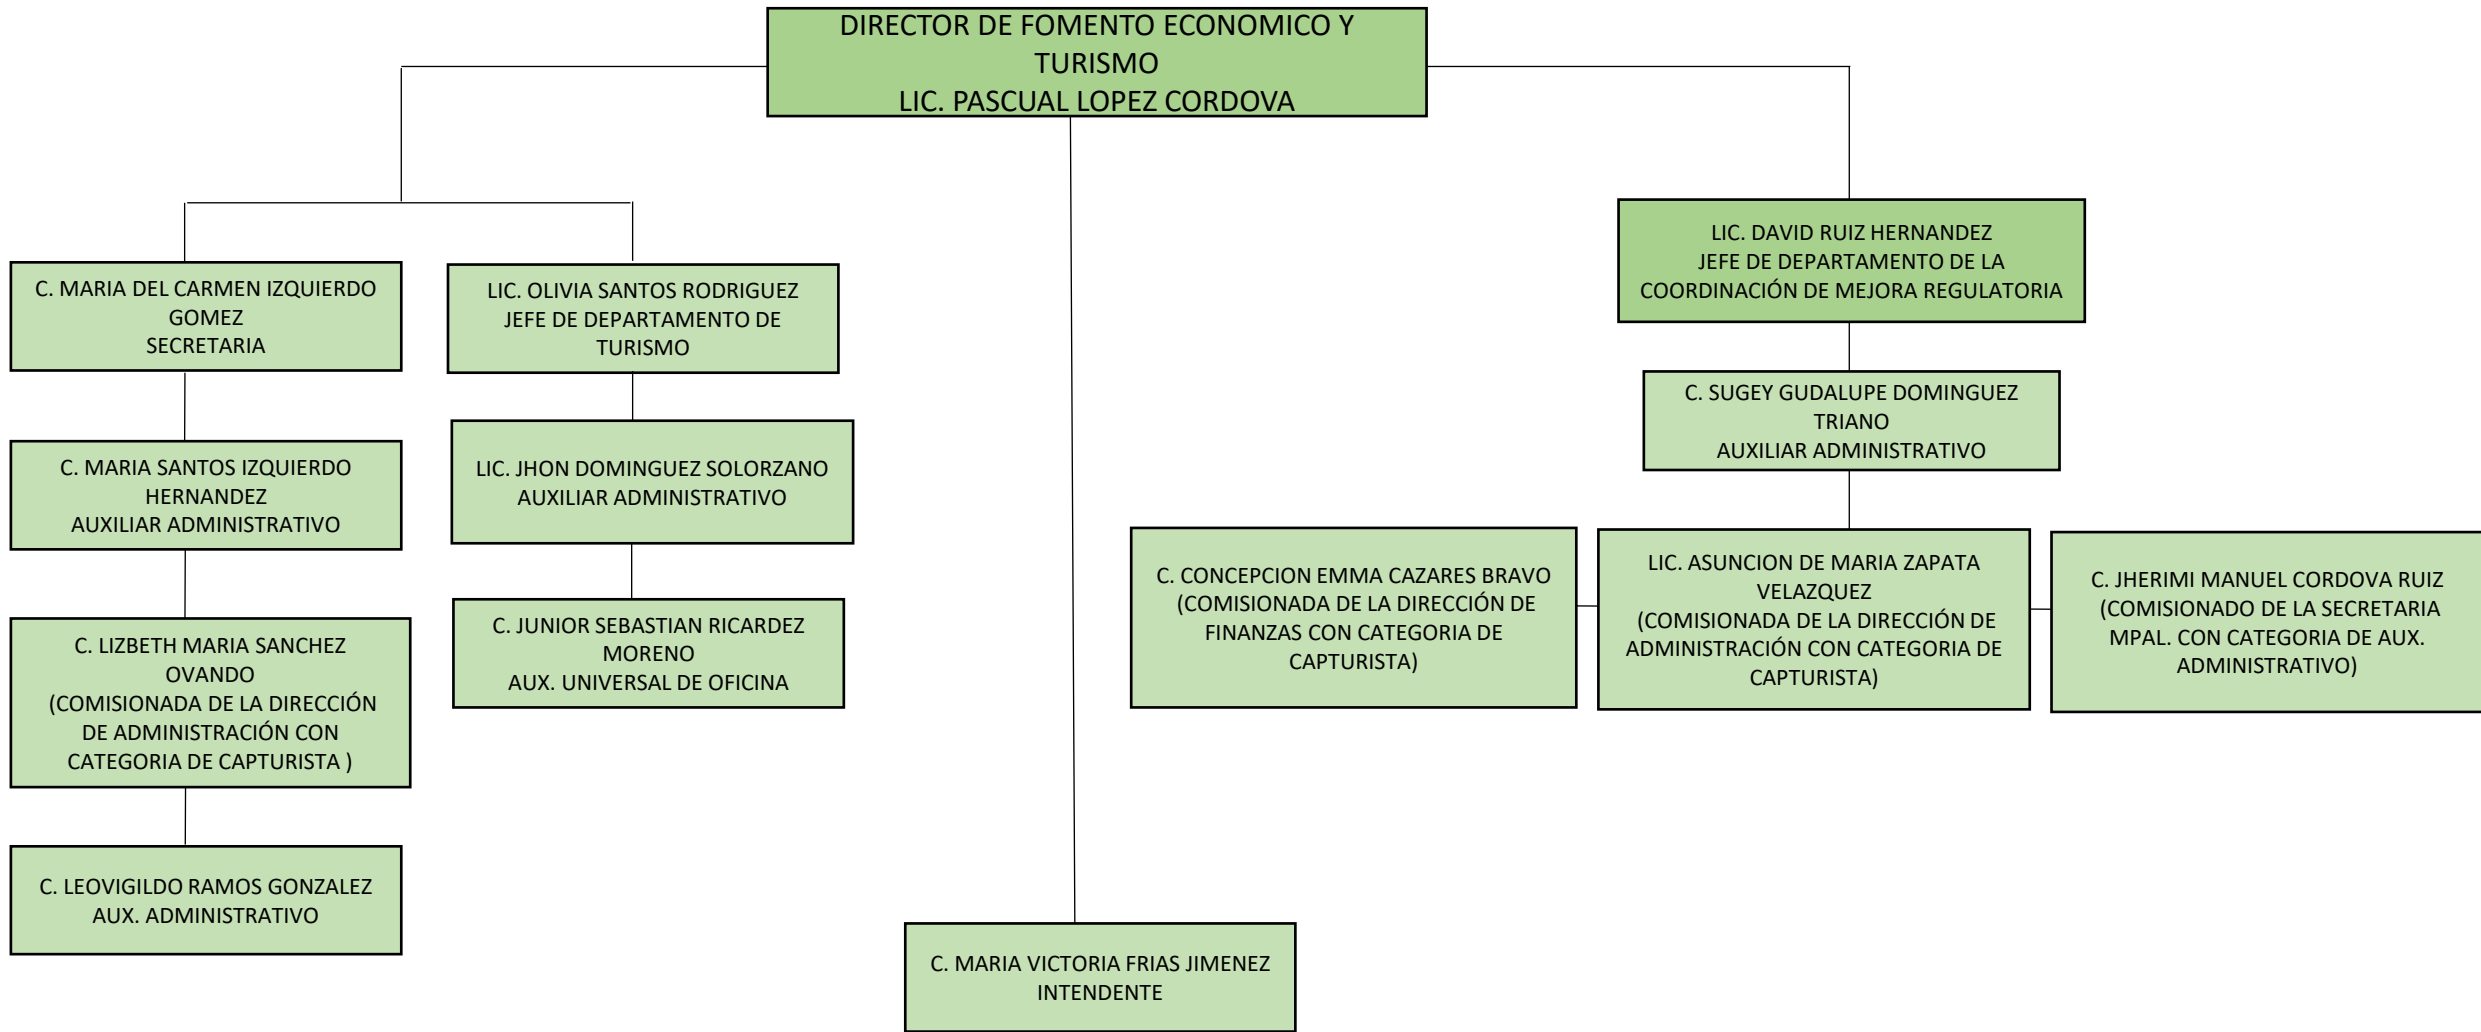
DIRECTOR DE FOMENTO ECONOMICO Y TURISMO
LIC. PASCUAL LOPEZ CORDOVA

C. MARIA DEL CARMEN IZQUIERDO GOMEZ
SECRETARIA

C. MARIA SANTOS IZQUIERDO HERNANDEZ
AUXILIAR ADMINISTRATIVO

C. LIZBETH MARIA SANCHEZ OVANDO
(COMISIONADA DE LA DIRECCIÓN DE ADMINISTRACIÓN CON CATEGORIA DE CAPTURISTA )

C. LEOVIGILDO RAMOS GONZALEZ
AUX. ADMINISTRATIVO

LIC. OLIVIA SANTOS RODRIGUEZ
JEFE DE DEPARTAMENTO DE TURISMO

LIC. JHON DOMINGUEZ SOLORZANO
AUXILIAR ADMINISTRATIVO

C. JUNIOR SEBASTIAN RICARDEZ MORENO
AUX. UNIVERSAL DE OFICINA

C. MARIA VICTORIA FRIAS JIMENEZ
INTENDENTE

LIC. DAVID RUIZ HERNANDEZ
JEFE DE DEPARTAMENTO DE LA COORDINACIÓN DE MEJORA REGULATORIA

C. SUGEY GUDALUPE DOMINGUEZ TRIANO
AUXILIAR ADMINISTRATIVO

C. CONCEPCION EMMA CAZARES BRAVO
(COMISIONADA DE LA DIRECCIÓN DE FINANZAS CON CATEGORIA DE CAPTURISTA)

LIC. ASUNCION DE MARIA ZAPATA VELAZQUEZ
(COMISIONADA DE LA DIRECCIÓN DE ADMINISTRACIÓN CON CATEGORIA DE CAPTURISTA)

C. JHERIMI MANUEL CORDOVA RUIZ
(COMISIONADO DE LA SECRETARIA MPAL. CON CATEGORIA DE AUX. ADMINISTRATIVO)